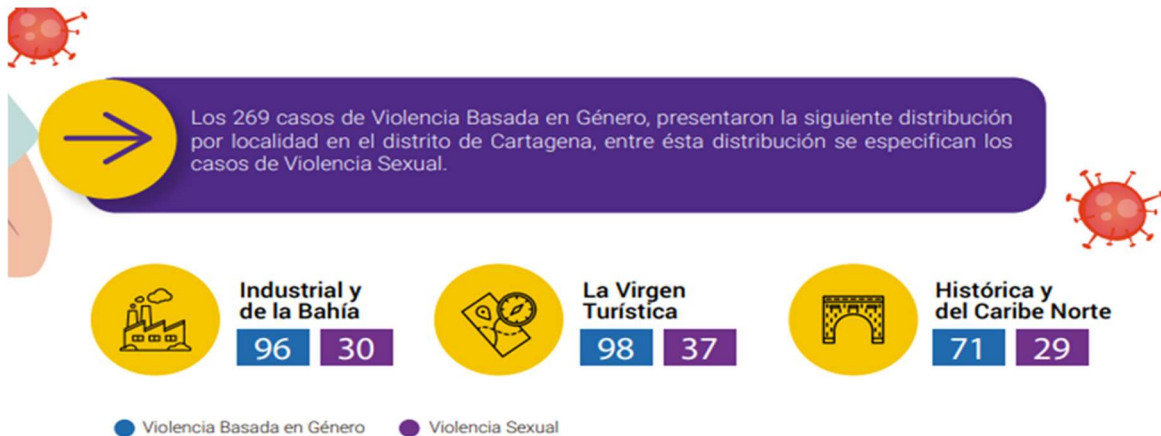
Los 269 casos de Violencia Basada en Género, presentaron la siguiente distribución por localidad en el distrito de Cartagena, entre ésta distribución se especifican los casos de Violencia Sexual.

Industrial y de la Bahía
96 30

La Virgen Turística
98 37

Histórica y del Caribe Norte
71 29

Violencia Basada en Género
Violencia Sexual